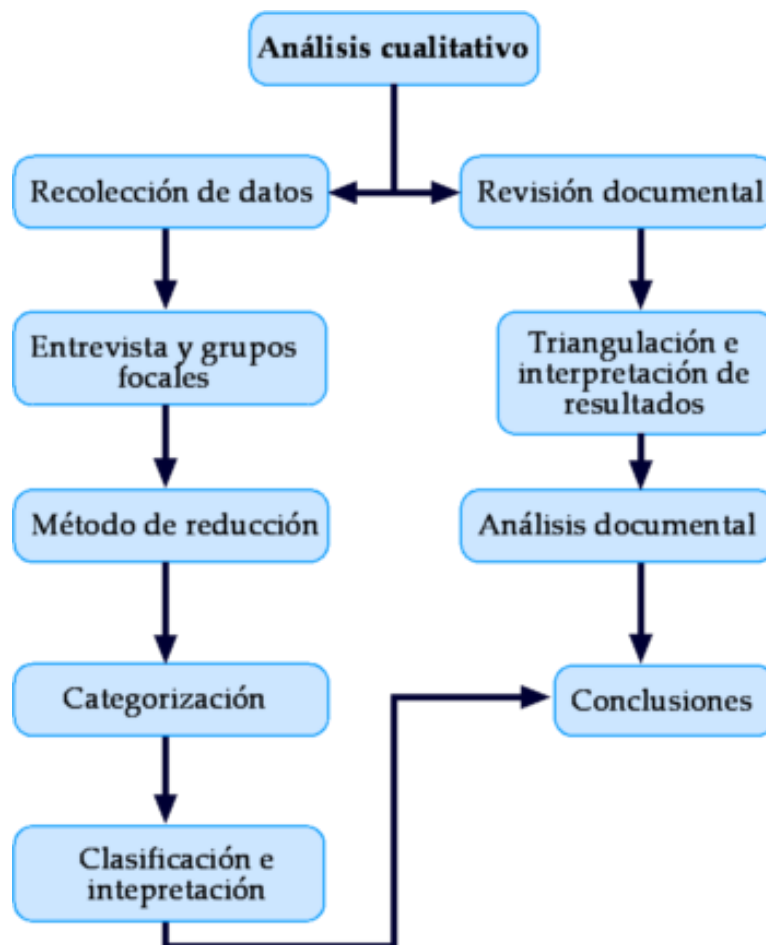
Análisis cualitativo

Recolección de datos

Revisión documental

Entrevista y grupos focales

Triangulación e interpretación de resultados

Método de reducción

Análisis documental

Categorización

Conclusiones

Clasificación e intepretación